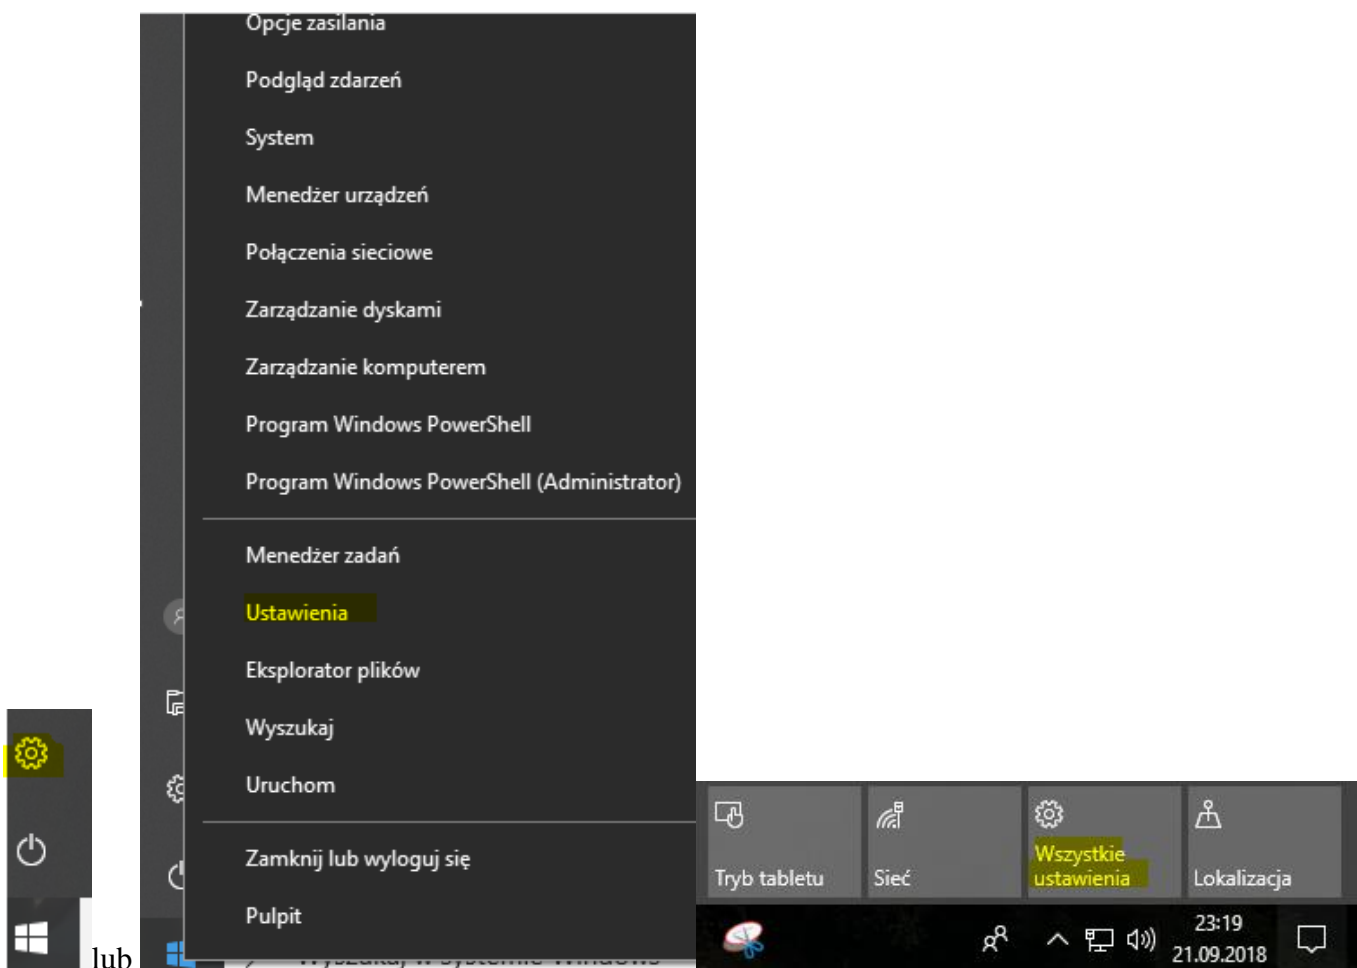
Opcje zasilania
Podgląd zdarzeń
System
Menedżer urządzeń
Połączenia sieciowe
Zarządzanie dyskami
Zarządzanie komputerem
Program Windows PowerShell
Program Windows PowerShell (Administrator)

Menedżer zadań
Ustawienia
Eksplorator plików
Wyszukaj
Uruchom

Zamknij lub wyloguj się
Pulpit

lub

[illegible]

Tryb tabletu
Sieć
Wszystkie ustawienia
Lokalizacja

23:19
21.09.2018